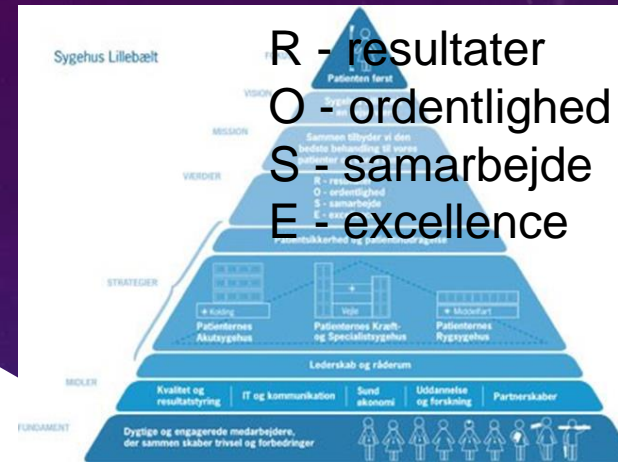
Sygehus Lillebælt

R - resultater
O - ordentlighed
S - samarbejde
E - excellence

Patienten først

VISION

Sygeh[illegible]

MISSION

Sammen tilbyder vi den bedste behandling til vores patienter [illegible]

VÆRDIER

R - re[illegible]
O - ordentlighed
S - samarbejde
E - exc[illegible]

Patientsikkerhed og patientinddragelse

STRATEGIER

+ Kolding
Patienternes Akutsygehus

Vejle
Patienternes Kræft- og Specialistsygehus

+ Middelfart
Patienternes Rygsygehus

Lederskab og råderum

MIDLER

Kvalitet og resultatstyring
IT og kommunikation
Sund økonomi
Uddannelse og forskning
Partnerskaber

FUNDAMENT

Dygtige og engagerede medarbejdere, der sammen skaber trivsel og forbedringer